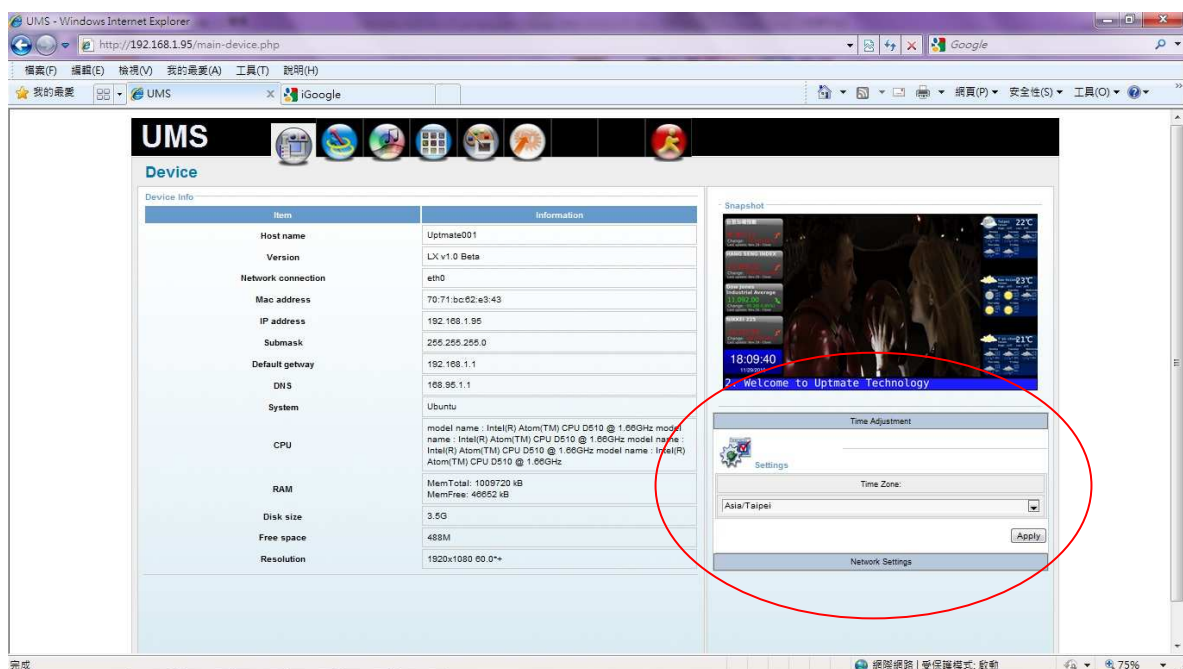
UMS - Windows Internet Explorer

http://192.168.1.95/main-device.php

Google

檔案(F) 編輯(E) 檢視(V) 我的最愛(A) 工具(T) 說明(H)

我的最愛

UMS

iGoogle

網頁(P) 安全性(S) 工具(O)

UMS

Device

Device Info

| Item | Information |
|---|---|
| Host name | Uptmate001 |
| Version | LX v1.0 Beta |
| Network connection | eth0 |
| Mac address | 70:71:bc:62:e3:43 |
| IP address | 192.168.1.95 |
| Submask | 255.255.255.0 |
| Default getway | 192.168.1.1 |
| DNS | 168.95.1.1 |
| System | Ubuntu |
| CPU | model name : Intel(R) Atom(TM) CPU D510 @ 1.66GHz model name : Intel(R) Atom(TM) CPU D510 @ 1.66GHz model name : Intel(R) Atom(TM) CPU D510 @ 1.66GHz model name : Intel(R) Atom(TM) CPU D510 @ 1.66GHz |
| RAM | MemTotal: 1009720 kB MemFree: 46652 kB |
| Disk size | 3.5G |
| Free space | 488M |
| Resolution | 1920x1080 60.0*+ |

Snapshot

22℃

HANG SENG INDEX

23℃

Dow Jones Industrial Average

11,092.00

NIKKEI 225

21℃

18:09:40

2. Welcome to Uptmate Technology

Time Adjustment

Settings

Time Zone:

Asia/Taipei

Apply

Network Settings

完成

網際網路 | 受保護模式: 啟動

75%